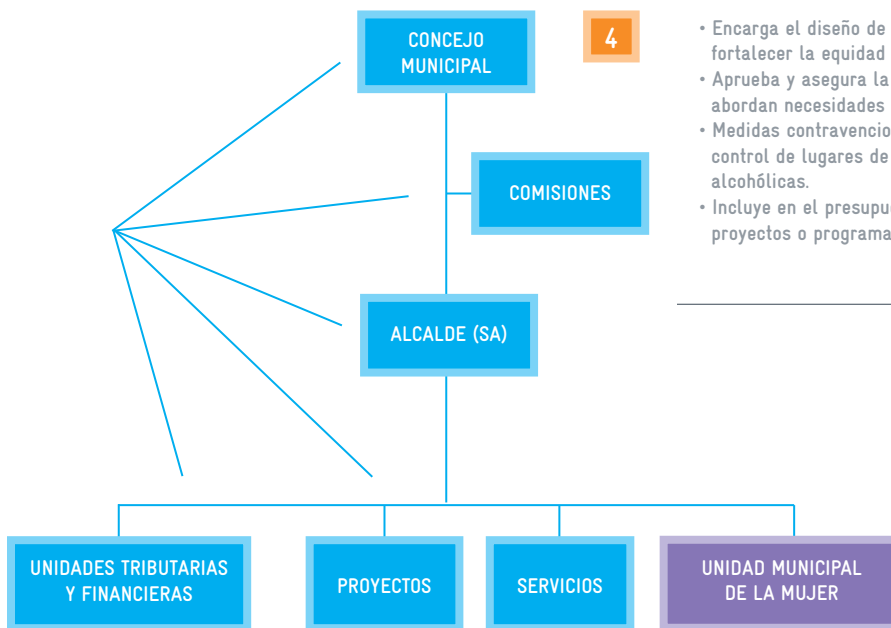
CONCEJO MUNICIPAL

4

• Encarga el diseño de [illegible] fortalecer la equidad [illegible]
• Aprueba y asegura la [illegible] abordan necesidades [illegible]
• Medidas contravencio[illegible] control de lugares de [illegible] alcohólicas.
• Incluye en el presupu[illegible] proyectos o programa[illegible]

COMISIONES

ALCALDE (SA)

UNIDADES TRIBUTARIAS Y FINANCIERAS

PROYECTOS

SERVICIOS

UNIDAD MUNICIPAL DE LA MUJER